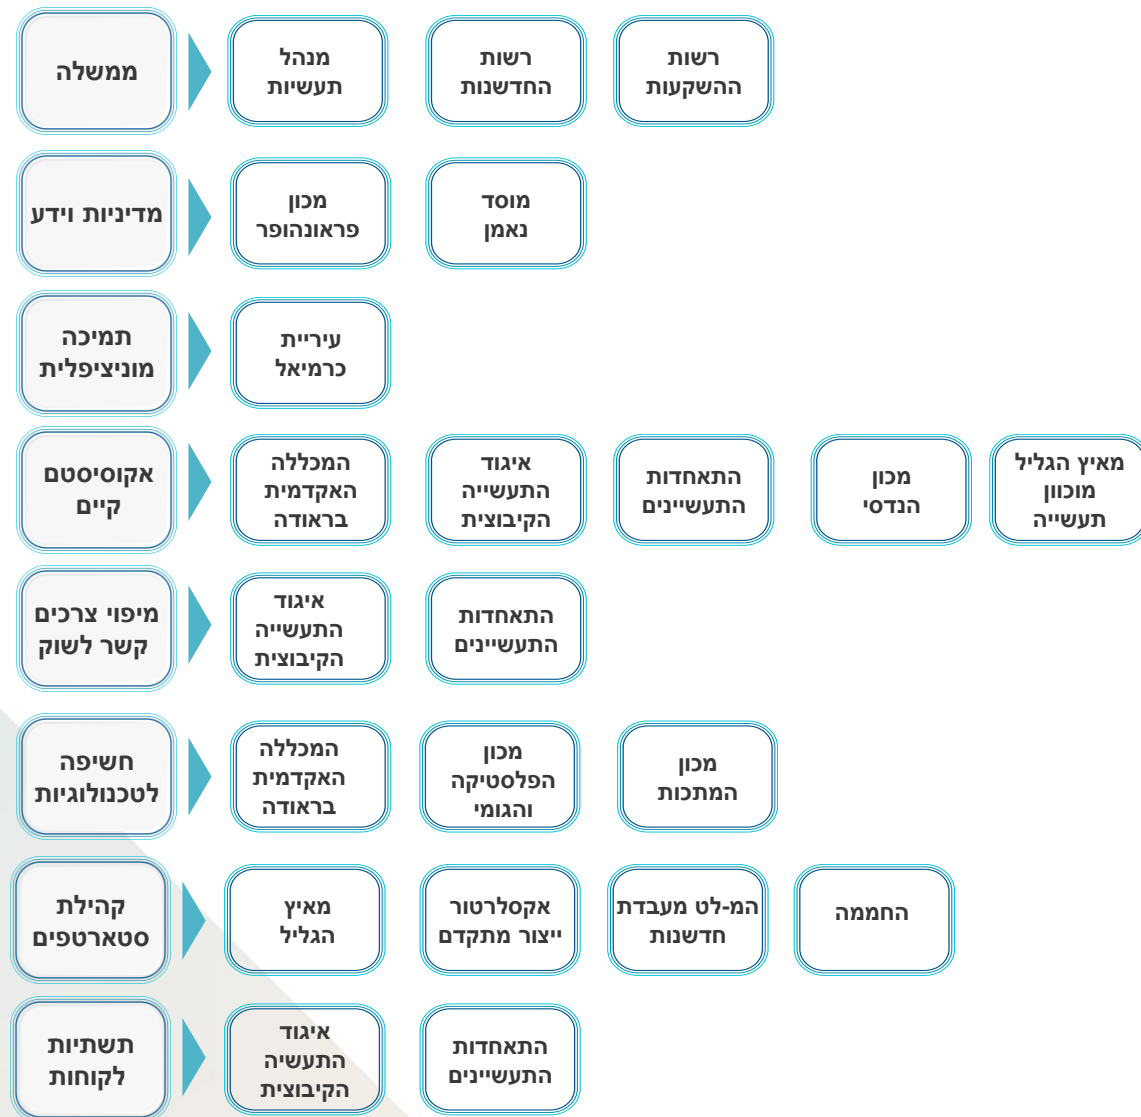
ממשלה
מנהל תעשיות
רשות החדשנות
רשות ההשקעות

מדיניות וידע
מכון פראונהופר
מוסד נאמן

תמיכה מוניציפלית
עיריית כרמיאל

אקוסיסטם קיים
המכללה האקדמית בראודה
איגוד התעשייה הקיבוצית
התאחדות התעשיינים
מכון הנדסי
מאיץ הגליל מוכוון תעשייה

מיפוי צרכים קשר לשוק
איגוד התעשייה הקיבוצית
התאחדות התעשיינים

חשיפה לטכנולוגיות
המכללה האקדמית בראודה
מכון הפלסטיקה והגומי
מכון המתכות

קהילת סטארטפים
מאיץ הגליל
אקסלרטור ייצור מתקדם
המ-לט מעבדת חדשנות
החממה

תשתיות לקוחות
איגוד התעשיה הקיבוצית
התאחדות התעשיינים